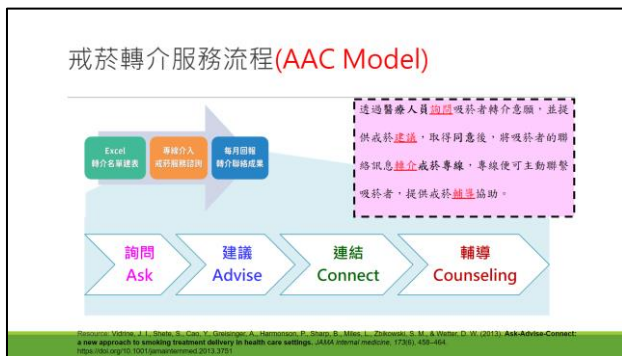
戒菸轉介服務流程(AAC Model)

Excel 轉介名單建表

專線介入 戒菸服務諮詢

每月回報 轉介聯絡成果

透過醫療人員詢問吸菸者轉介意願，並提供戒菸建議，取得同意後，將吸菸者的聯絡訊息轉介戒菸專線，專線便可主動聯繫吸菸者，提供戒菸輔導協助。

詢問 Ask

建議 Advise

連結 Connect

輔導 Counseling

Resource: Vidrine, J. I., Shete, S., Cao, Y., Greisinger, A., Harmonson, P., Sharp, B., Miles, L., Zbikowski, S. M., & Wetter, D. W. (2013). Ask-Advise-Connect: a new approach to smoking treatment delivery in health care settings. JAMA internal medicine, 173(6), 458–464. https://doi.org/10.1001/jamainternmed.2013.3751